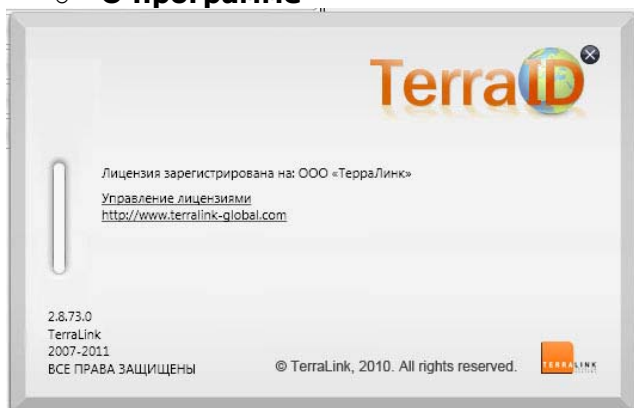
o **О программе**

TerraID

Лицензия зарегистрирована на: ООО «ТерраЛинк»

Управление лицензиями
http://www.terralink-global.com

2.8.73.0
TerraLink
2007-2011
ВСЕ ПРАВА ЗАЩИЩЕНЫ

© TerraLink, 2010. All rights reserved.

TERRALINK